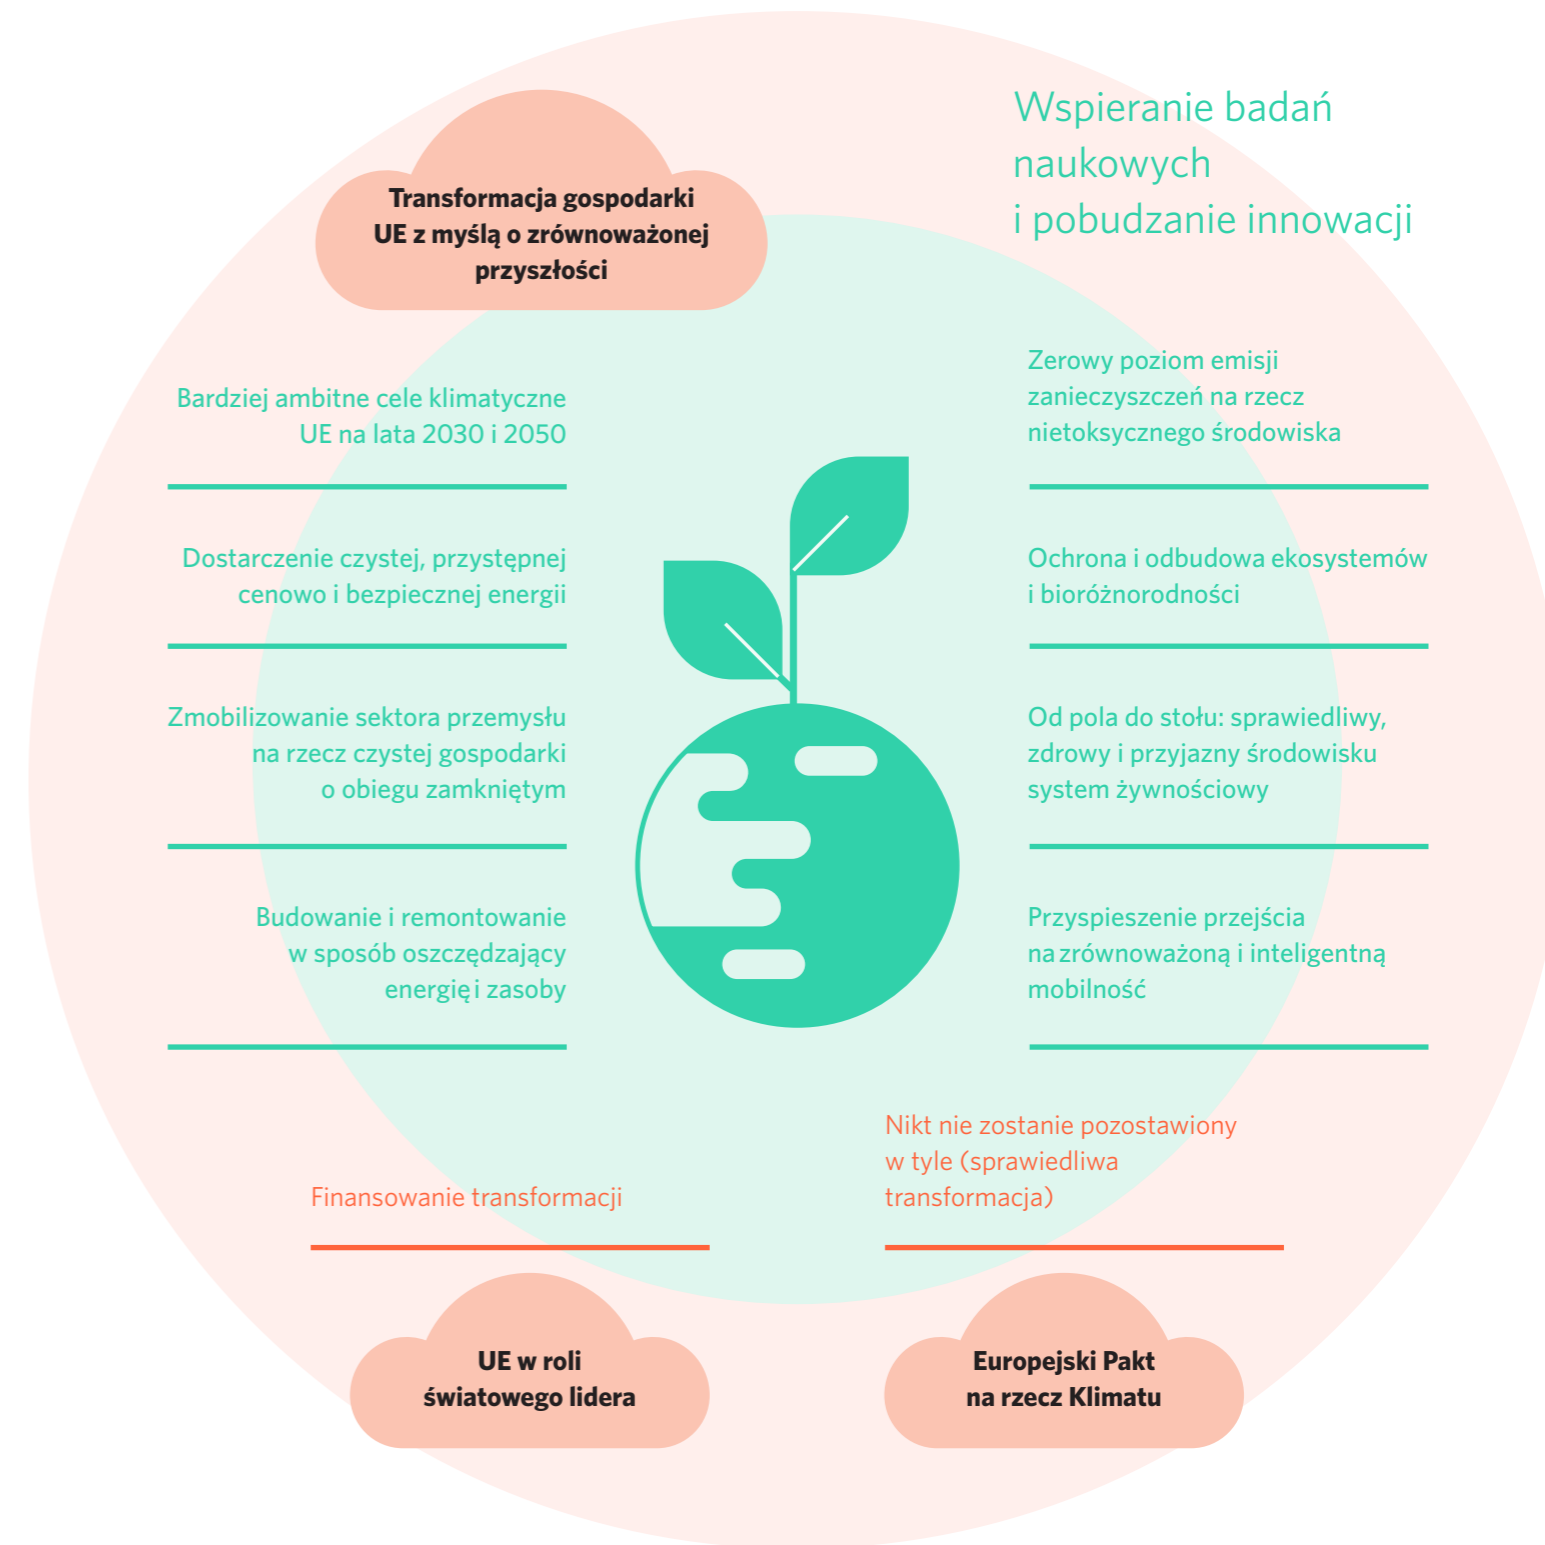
Transformacja gospodarki UE z myślą o zrównoważonej przyszłości

Wspieranie badań naukowych i pobudzanie innowacji

Bardziej ambitne cele klimatyczne UE na lata 2030 i 2050

Dostarczenie czystej, przystępnej cenowo i bezpiecznej energii

Zmobilizowanie sektora przemysłu na rzecz czystej gospodarki o obiegu zamkniętym

Budowanie i remontowanie w sposób oszczędzający energię i zasoby

Zerowy poziom emisji zanieczyszczeń na rzecz nietoksycznego środowiska

Ochrona i odbudowa ekosystemów i bioróżnorodności

Od pola do stołu: sprawiedliwy, zdrowy i przyjazny środowisku system żywnościowy

Przyspieszenie przejścia na zrównoważoną i inteligentną mobilność

Finansowanie transformacji

Nikt nie zostanie pozostawiony w tyle (sprawiedliwa transformacja)

UE w roli światowego lidera

Europejski Pakt na rzecz Klimatu